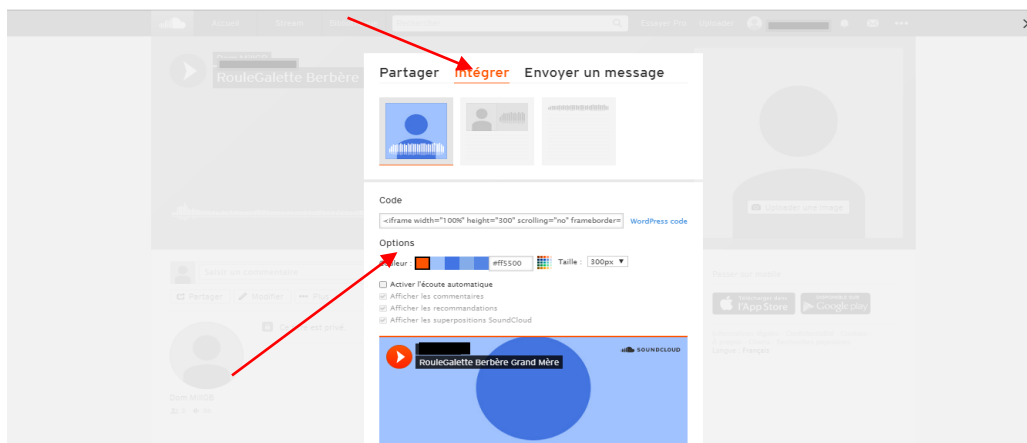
Partager Intégrer Envoyer un message

Code

<iframe width="100%" height="300" scrolling="no" frameborder=

WordPress code

Options

Couleur : #ff5500 Taille : 300px

Activer l'écoute automatique

Afficher les commentaires

Afficher les recommandations

Afficher les superpositions SoundCloud

RouleGalette Berbère Grand Mère

SOUNDCLOUD

RouleGalette Berbère